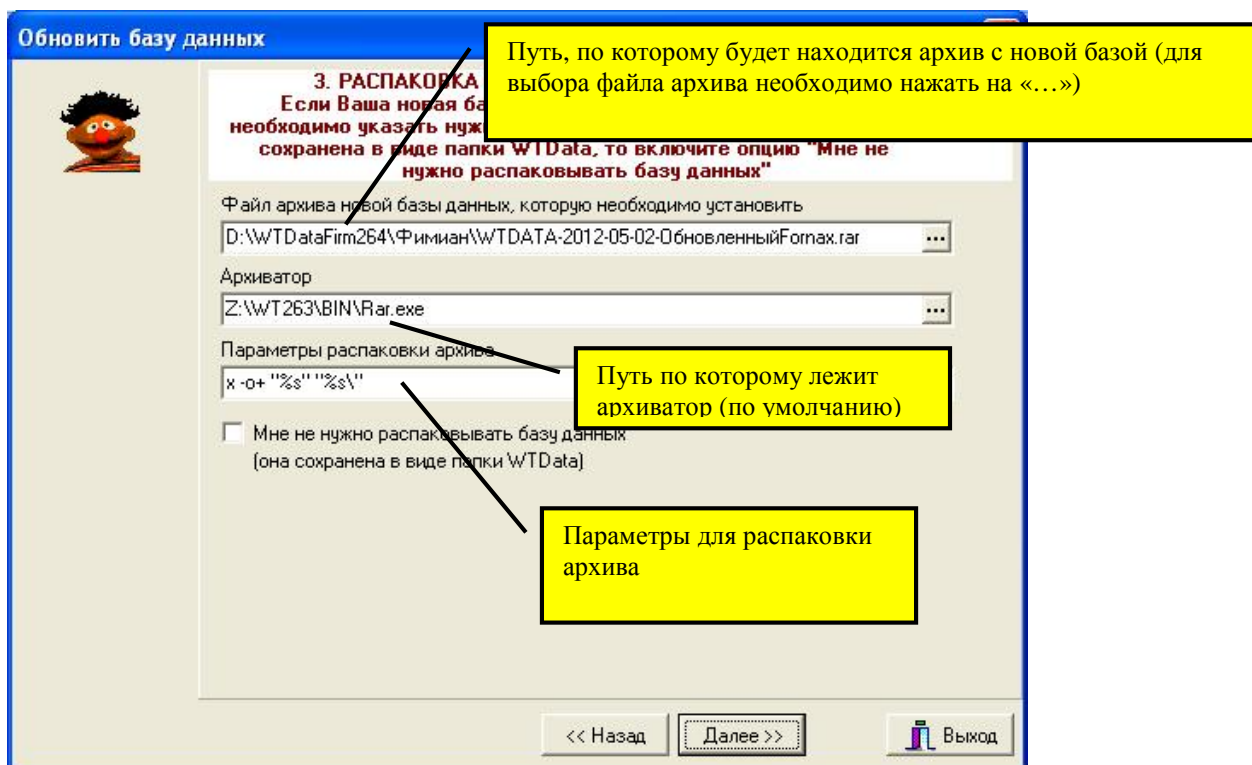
Обновить базу данных

3. РАСПАКОВКА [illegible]
Если Ваша новая ба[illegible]
необходимо указать нуж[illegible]
сохранена в виде папки WTData, то включите опцию "Мне не нужно распаковывать базу данных"

Путь, по которому будет находится архив с новой базой (для выбора файла архива необходимо нажать на «…»)

Файл архива новой базы данных, которую необходимо установить
D:\WTDataFirm264\Фимиан\WTDATA-2012-05-02-ОбновленныйFornax.rar
...

Архиватор
Z:\WT263\BIN\Rar.exe
...

Параметры распаковки архива
x -o+ "%s" "%s\"

Путь по которому лежит архиватор (по умолчанию)

Мне не нужно распаковывать базу данных
(она сохранена в виде папки WTData)

Параметры для распаковки архива

<< Назад
Далее >>
Выход